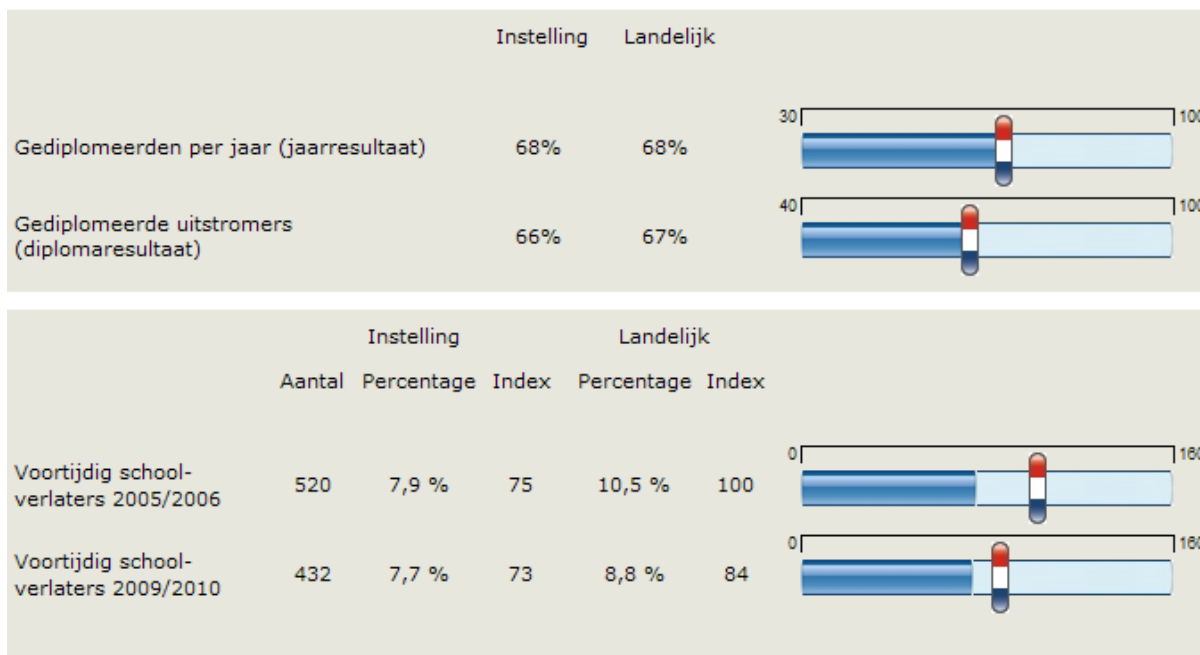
| | Instelling | Landelijk |
|---|---|---|
| Gediplomeerden per jaar (jaarresultaat) | 68% | 68% |
| Gediplomeerde uitstromers (diplomaresultaat) | 66% | 67% |

30 100
40 100

| | Instelling | | | Landelijk | |
|---|---|---|---|---|---|
| | Aantal | Percentage | Index | Percentage | Index |
| Voortijdig schoolverlaters 2005/2006 | 520 | 7,9 % | 75 | 10,5 % | 100 |
| Voortijdig schoolverlaters 2009/2010 | 432 | 7,7 % | 73 | 8,8 % | 84 |

0 160
0 160